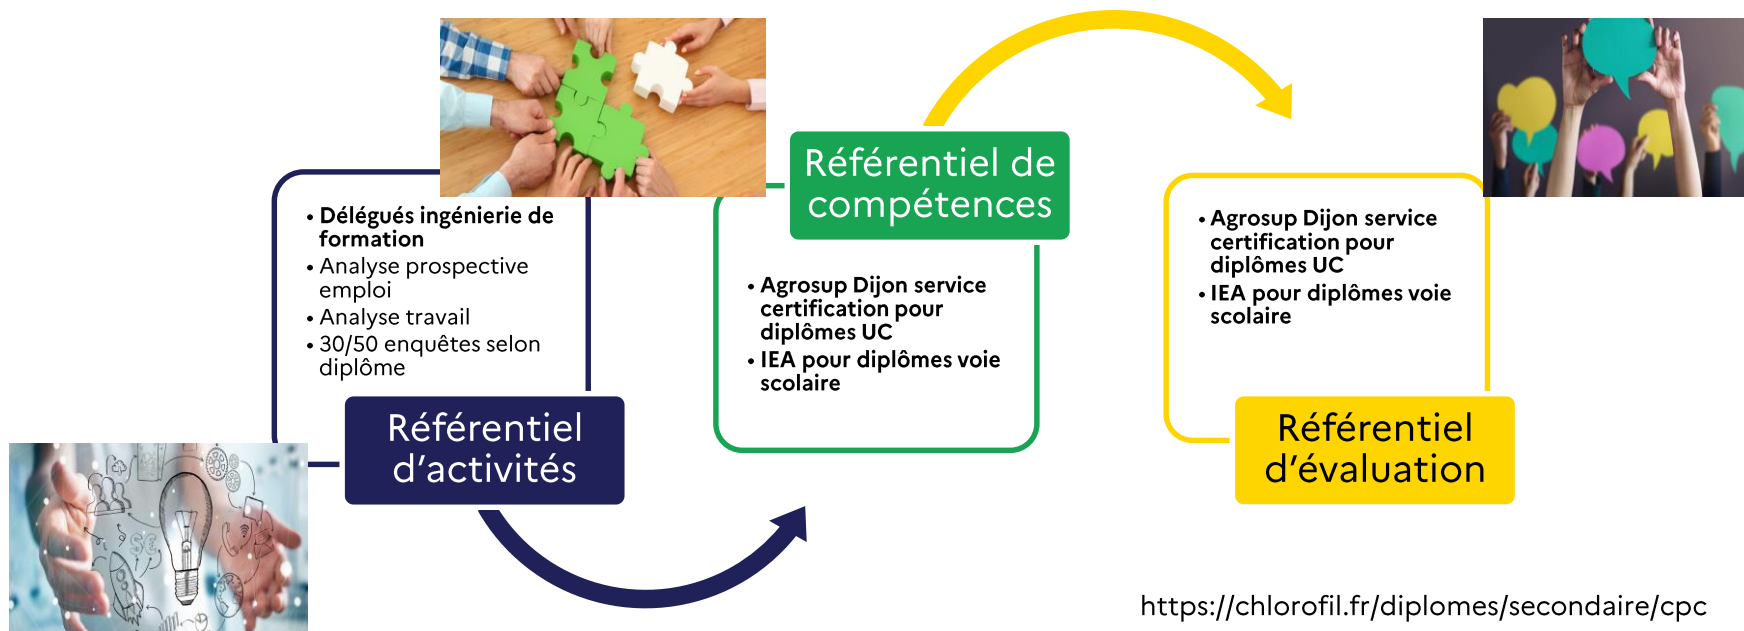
• Délégués ingénierie de formation
• Analyse prospective emploi
• Analyse travail
• 30/50 enquêtes selon diplôme

Référentiel d'activités

Référentiel de compétences

• Agrosup Dijon service certification pour diplômes UC
• IEA pour diplômes voie scolaire

• Agrosup Dijon service certification pour diplômes UC
• IEA pour diplômes voie scolaire

Référentiel d'évaluation

https://chlorofil.fr/diplomes/secondaire/cpc